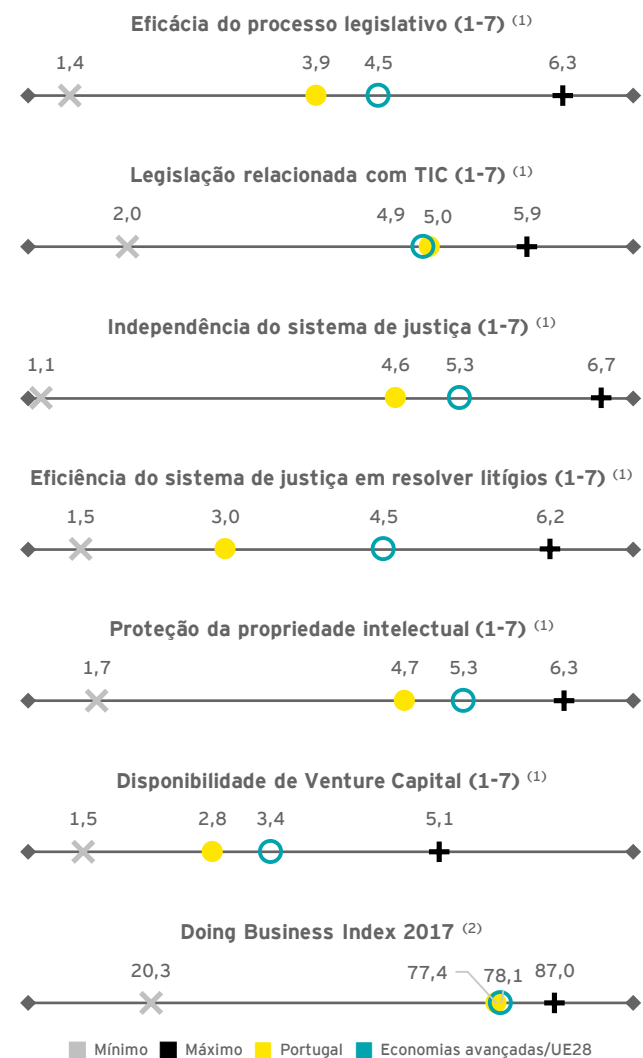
Eficácia do processo legislativo (1-7) $^{(1)}$

1,4 3,9 4,5 6,3

Legislação relacionada com TIC (1-7) $^{(1)}$

2,0 4,9 5,0 5,9

Independência do sistema de justiça (1-7) $^{(1)}$

1,1 4,6 5,3 6,7

Eficiência do sistema de justiça em resolver litígios (1-7) $^{(1)}$

1,5 3,0 4,5 6,2

Proteção da propriedade intelectual (1-7) $^{(1)}$

1,7 4,7 5,3 6,3

Disponibilidade de Venture Capital (1-7) $^{(1)}$

1,5 2,8 3,4 5,1

Doing Business Index 2017 $^{(2)}$

20,3 77,4 78,1 87,0

Mínimo Máximo Portugal Economias avançadas/UE28